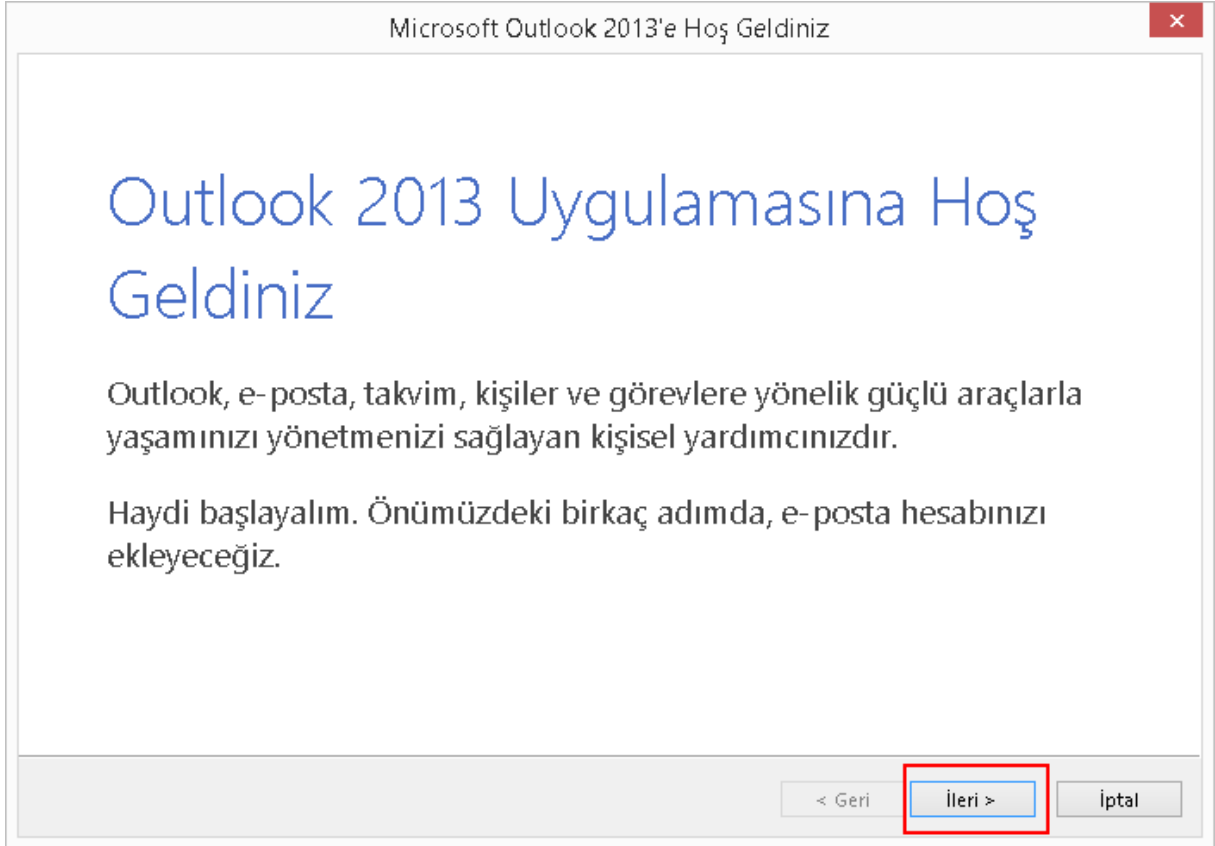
Microsoft Outlook 2013'e Hoş Geldiniz

×

Outlook 2013 Uygulamasına Hoş Geldiniz

Outlook, e-posta, takvim, kişiler ve görevlere yönelik güçlü araçlarla yaşamınızı yönetmenizi sağlayan kişisel yardımcınızdır.

Haydi başlayalım. Önümüzdeki birkaç adımda, e-posta hesabınızı ekleyeceğiz.

< Geri

İleri >

İptal